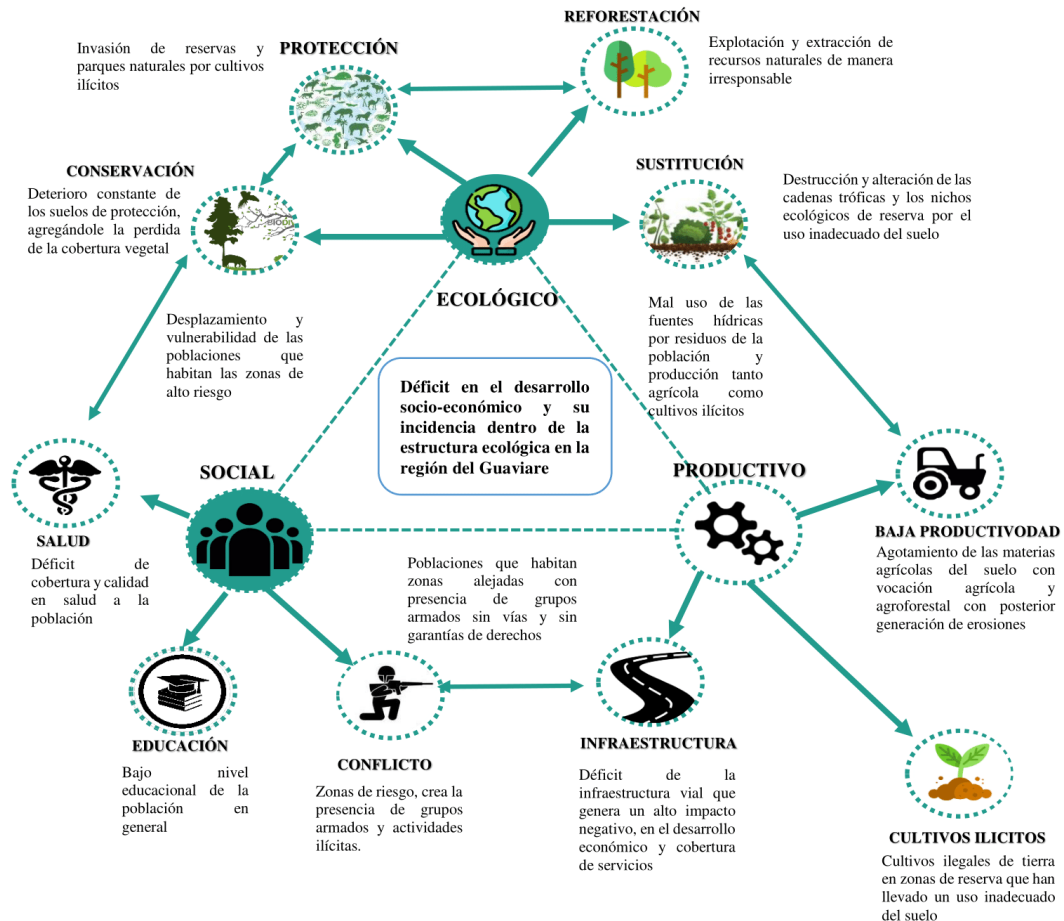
REFORESTACIÓN

Invasión de reservas y parques naturales por cultivos ilícitos

PROTECCIÓN

Explotación y extracción de recursos naturales de manera irresponsable

SUSTITUCIÓN

Destrucción y alteración de las cadenas tróficas y los nichos ecológicos de reserva por el uso inadecuado del suelo

CONSERVACIÓN

Deterioro constante de los suelos de protección, agregándole la perdida de la cobertura vegetal

ECOLÓGICO

Desplazamiento y vulnerabilidad de las poblaciones que habitan las zonas de alto riesgo

Mal uso de las fuentes hídricas por residuos de la población y producción tanto agrícola como cultivos ilícitos

Déficit en el desarrollo socio-económico y su incidencia dentro de la estructura ecológica en la región del Guaviare

SOCIAL

PRODUCTIVO

SALUD

Déficit de cobertura y calidad en salud a la población

BAJA PRODUCTIVODAD

Agotamiento de las materias agrícolas del suelo con vocación agrícola y agroforestal con posterior generación de erosiones

Poblaciones que habitan zonas alejadas con presencia de grupos armados sin vías y sin garantías de derechos

EDUCACIÓN

Bajo nivel educacional de la población en general

CONFLICTO

Zonas de riesgo, crea la presencia de grupos armados y actividades ilícitas.

INFRAESTRUCTURA

Déficit de la infraestructura vial que genera un alto impacto negativo, en el desarrollo económico y cobertura de servicios

CULTIVOS ILICITOS

Cultivos ilegales de tierra en zonas de reserva que han llevado un uso inadecuado del suelo